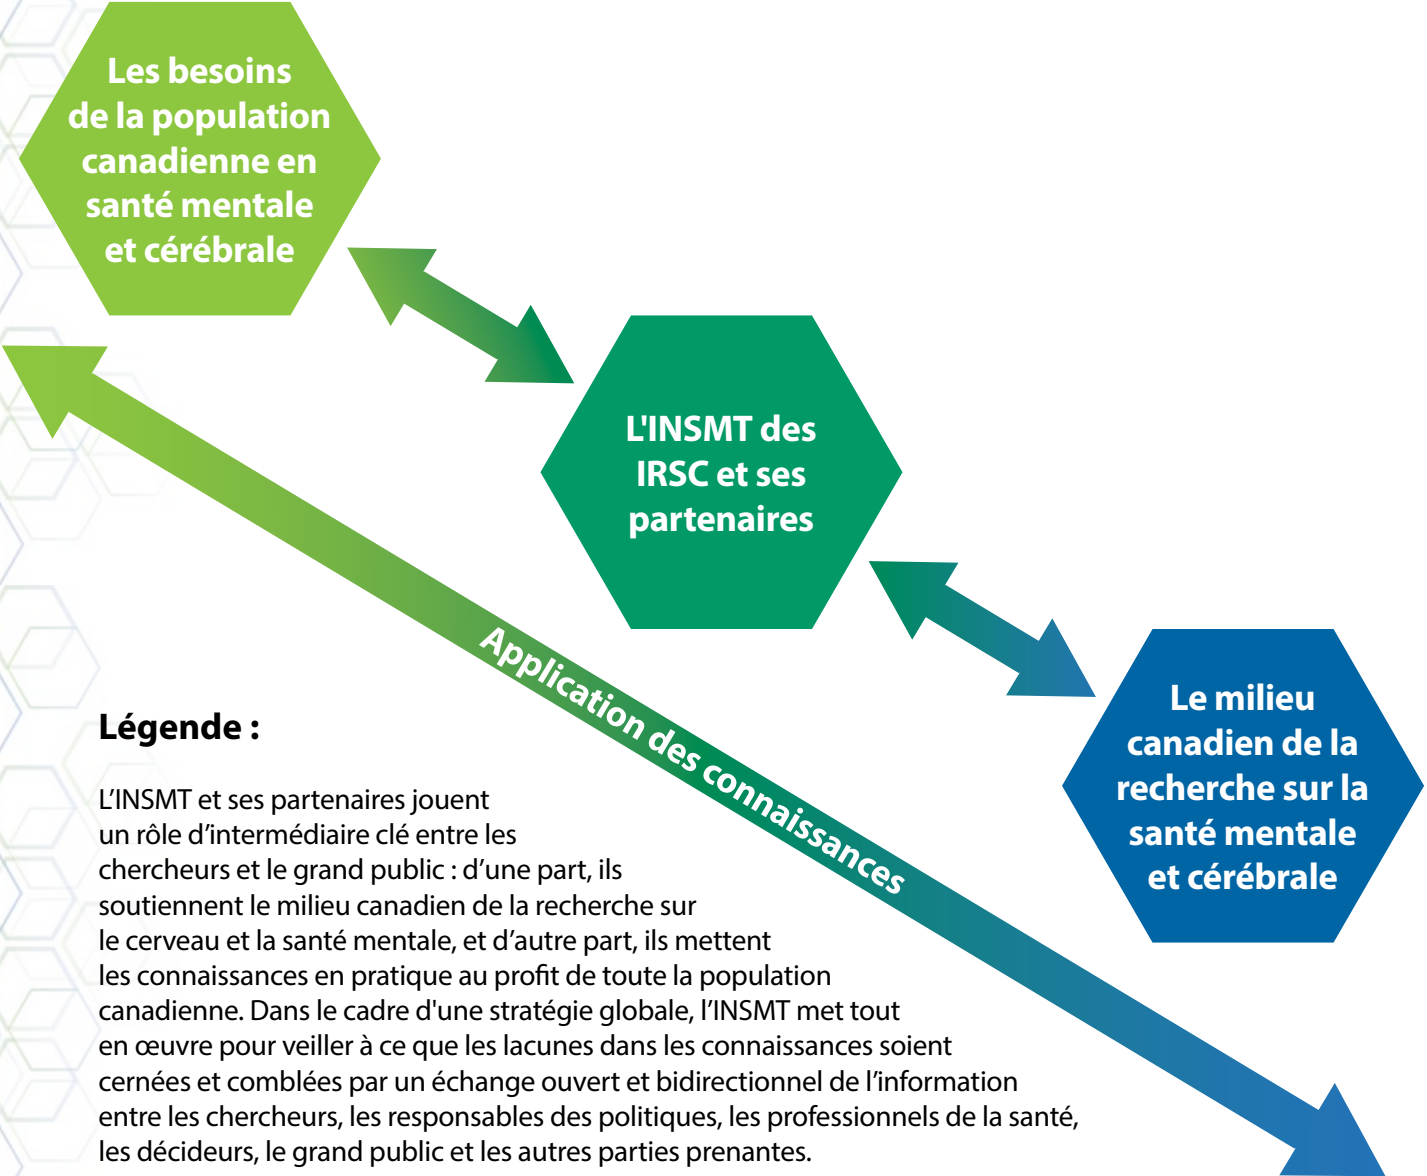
Les besoins de la population canadienne en santé mentale et cérébrale

L'INSMT des IRSC et ses partenaires

Le milieu canadien de la recherche sur la santé mentale et cérébrale

Application des connaissances

Légende :

L’INSMT et ses partenaires jouent un rôle d’intermédiaire clé entre les chercheurs et le grand public : d’une part, ils soutiennent le milieu canadien de la recherche sur le cerveau et la santé mentale, et d’autre part, ils mettent les connaissances en pratique au profit de toute la population canadienne. Dans le cadre d'une stratégie globale, l’INSMT met tout en œuvre pour veiller à ce que les lacunes dans les connaissances soient cernées et comblées par un échange ouvert et bidirectionnel de l’information entre les chercheurs, les responsables des politiques, les professionnels de la santé, les décideurs, le grand public et les autres parties prenantes.